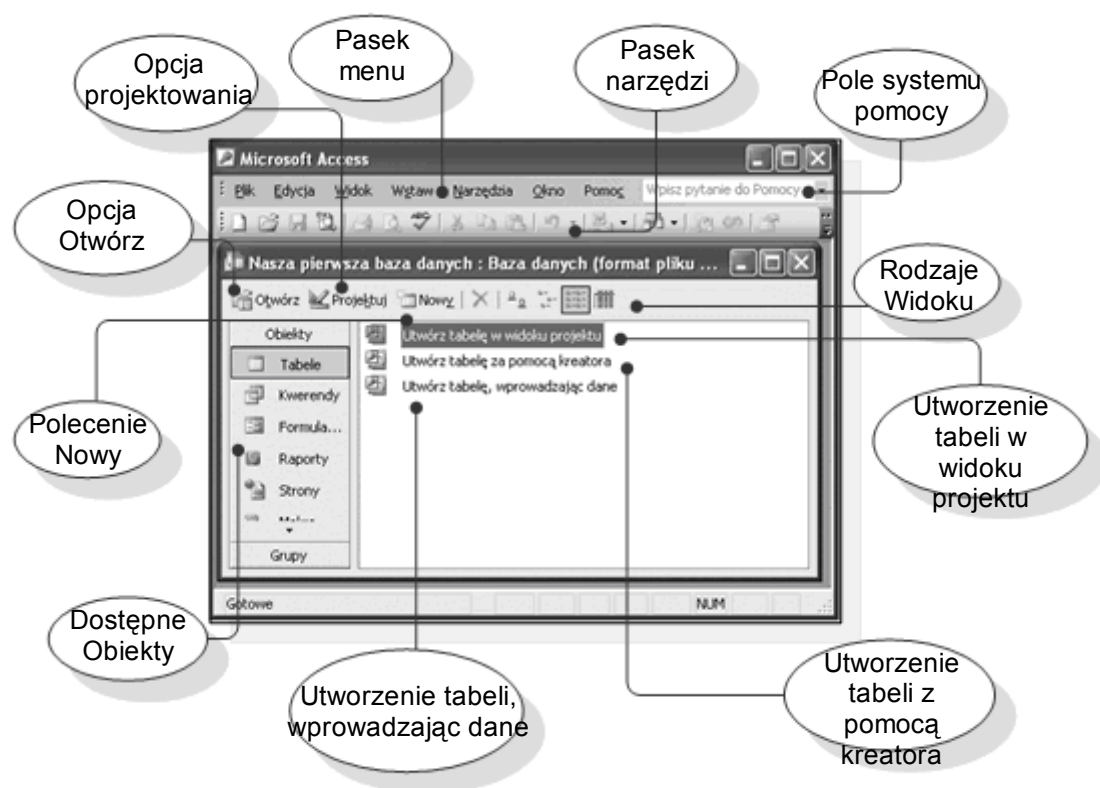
Pasek menu

Opcja projektowania

Pasek narzędzi

Pole systemu pomocy

Microsoft Access

Plik Edycja Widok Wstaw Narzędzia Okno Pomoc

Wpisz pytanie do Pomocy

Opcja Otwórz

Nasza pierwsza baza danych : Baza danych (format pliku ...

Rodzaje Widoku

Otwórz Projektuj Nowy

Obiekty

Tabele

Kwerendy

Formula...

Raporty

Strony

Makra

Grupy

Utwórz tabelę w widoku projektu

Utwórz tabelę za pomocą kreatora

Utwórz tabelę, wprowadzając dane

Polecenie Nowy

Utworzenie tabeli w widoku projektu

Gotowe

NUM

Dostępne Obiekty

Utworzenie tabeli, wprowadzając dane

Utworzenie tabeli z pomocą kreatora